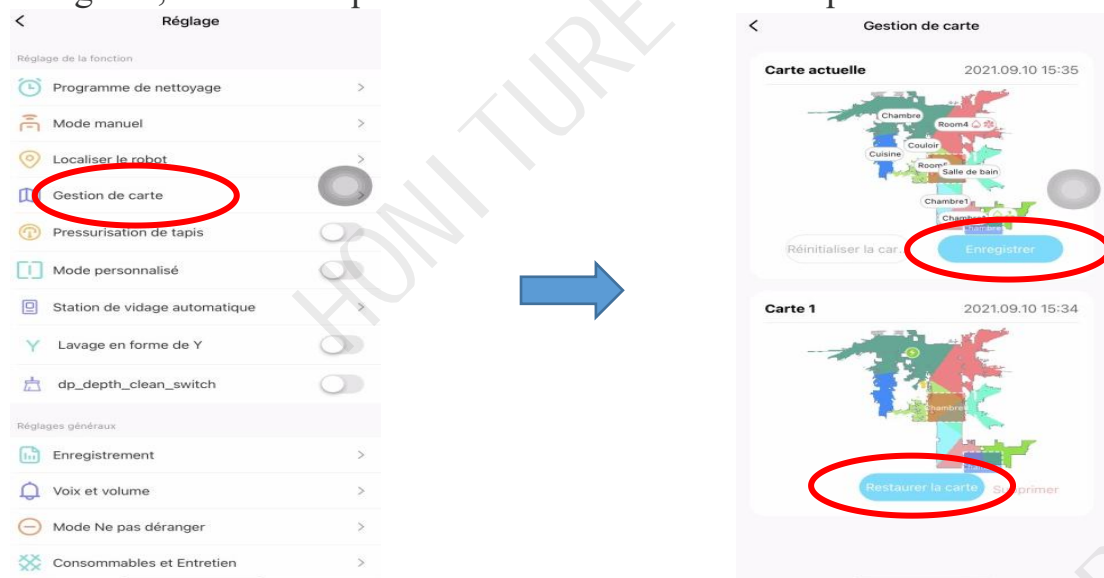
Réglage

Réglage de la fonction

Programme de nettoyage

Mode manuel

Localiser le robot

Gestion de carte

Pressurisation de tapis

Mode personnalisé

Station de vidage automatique

Lavage en forme de Y

dp_depth_clean_switch

Réglages généraux

Enregistrement

Voix et volume

Mode Ne pas déranger

Consommables et Entretien

HONITURE

Gestion de carte

Carte actuelle 2021.09.10 15:35

Chambre

Room4

Couloir

Cuisine

Room5

Salle de bain

Chambre1

Chambre

Réinitialiser la car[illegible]

Enregistrer

Carte 1 2021.09.10 15:34

Chambre

Restaurer la carte

Su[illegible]primer